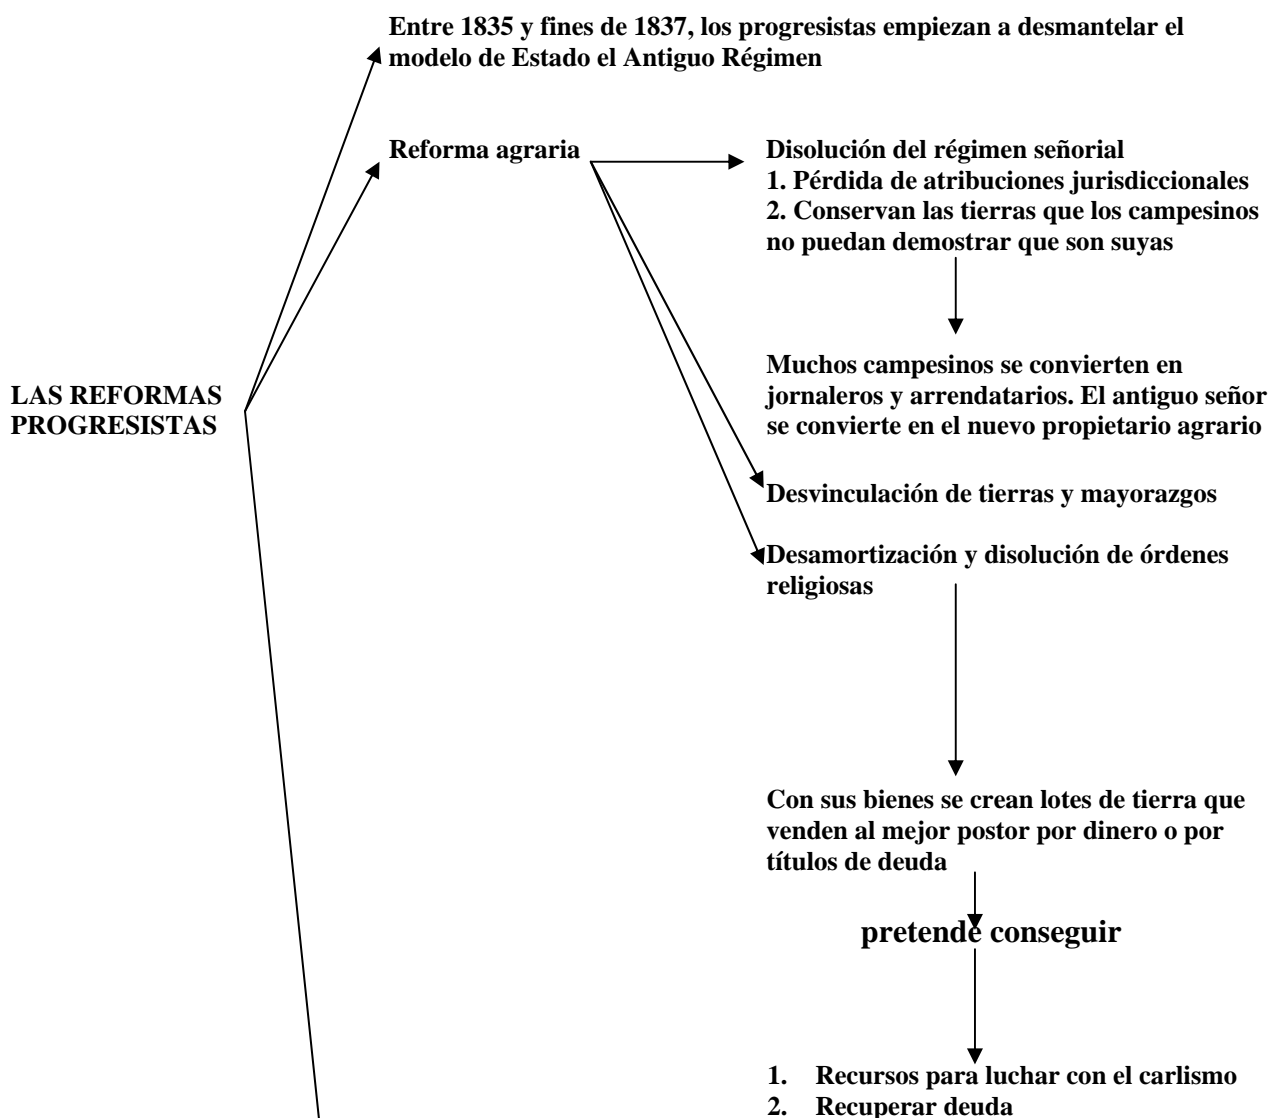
Entre 1835 y fines de 1837, los progresistas empiezan a desmantelar el modelo de Estado el Antiguo Régimen

Reforma agraria

Disolución del régimen señorial
1. Pérdida de atribuciones jurisdiccionales
2. Conservan las tierras que los campesinos no puedan demostrar que son suyas

Muchos campesinos se convierten en jornaleros y arrendatarios. El antiguo señor se convierte en el nuevo propietario agrario

LAS REFORMAS PROGRESISTAS

Desvinculación de tierras y mayorazgos

Desamortización y disolución de órdenes religiosas

Con sus bienes se crean lotes de tierra que venden al mejor postor por dinero o por títulos de deuda

pretende conseguir

1. Recursos para luchar con el carlismo
2. Recuperar deuda